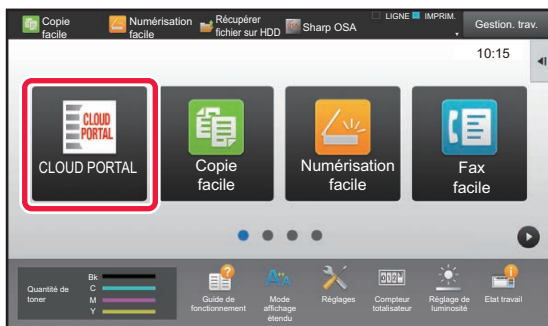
Copie facile
Numérisation facile
Récupérer fichier sur HDD
Sharp OSA
LIGNE
IMPRIM.
Gestion. trav.
10:15

CLOUD PORTAL
CLOUD PORTAL
Copie facile
Numérisation facile
Fax facile

Quantité de toner
Bk
C
M
Y
Guide de fonctionnement
Mode affichage étendu
Réglages
Compteur totalisateur
Réglage de luminosité
Etat travail